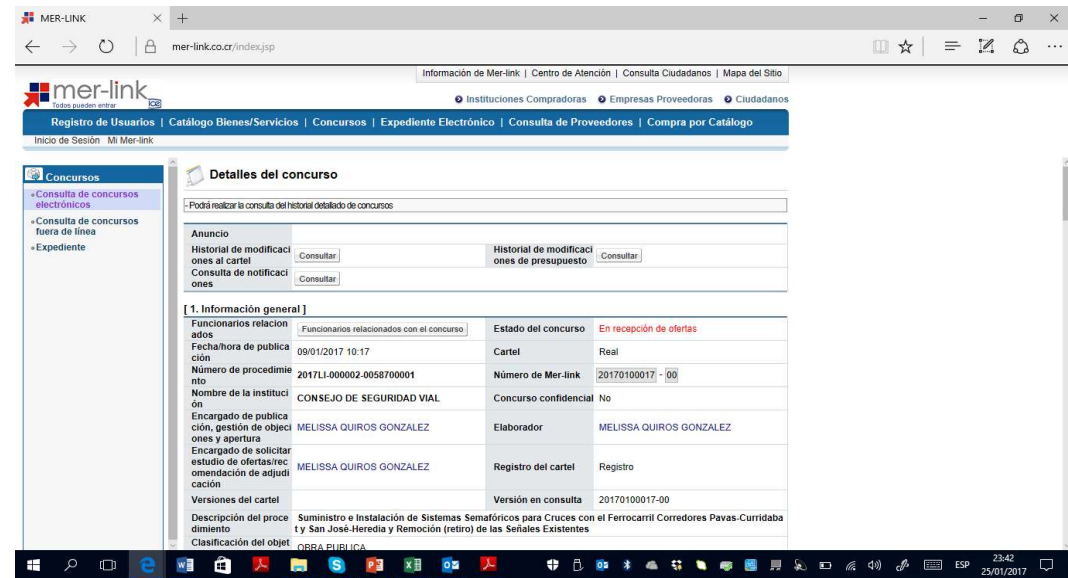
MER-LINK × +

mer-link.co.cr/index.jsp

Información de Mer-link | Centro de Atención | Consulta Ciudadanos | Mapa del Sitio

mer-link
Todos pueden entrar

Instituciones Compradoras  Empresas Proveedoras  Ciudadanos

Registro de Usuarios | Catálogo Bienes/Servicios | Concursos | Expediente Electrónico | Consulta de Proveedores | Compra por Catálogo

Inicio de Sesión Mi Mer-link

Concursos
Consulta de concursos electrónicos
Consulta de concursos fuera de línea
Expediente

Detalles del concurso

- Podrá realizar la consulta del historial detallado de concursos

Anuncio

| Historial de modificaciones al cartel | Consultar | Historial de modificaciones de presupuesto | Consultar |
|---|---|---|---|
| Consulta de notificaciones | Consultar | | |

[ 1. Información general ]

| Funcionarios relacionados | Funcionarios relacionados con el concurso | Estado del concurso | En recepción de ofertas |
|---|---|---|---|
| Fecha/hora de publicación | 09/01/2017 10:17 | Cartel | Real |
| Número de procedimiento | 2017LI-000002-0058700001 | Número de Mer-link | 20170100017 - 00 |
| Nombre de la institución | CONSEJO DE SEGURIDAD VIAL | Concurso confidencial | No |
| Encargado de publicación, gestión de objeciones y apertura | MELISSA QUIROS GONZALEZ | Elaborador | MELISSA QUIROS GONZALEZ |
| Encargado de solicitar estudio de ofertas/recomendación de adjudicación | MELISSA QUIROS GONZALEZ | Registro del cartel | Registro |
| Versiones del cartel | | Versión en consulta | 20170100017-00 |
| Descripción del procedimiento | Suministro e Instalación de Sistemas Semafóricos para Cruces con el Ferrocarril Corredores Pavas-Curridabat y San José-Heredia y Remoción (retiro) de las Señales Existentes | | |
| Clasificación del objet | OBRA PUBLICA | | |

ESP 23:42 25/01/2017